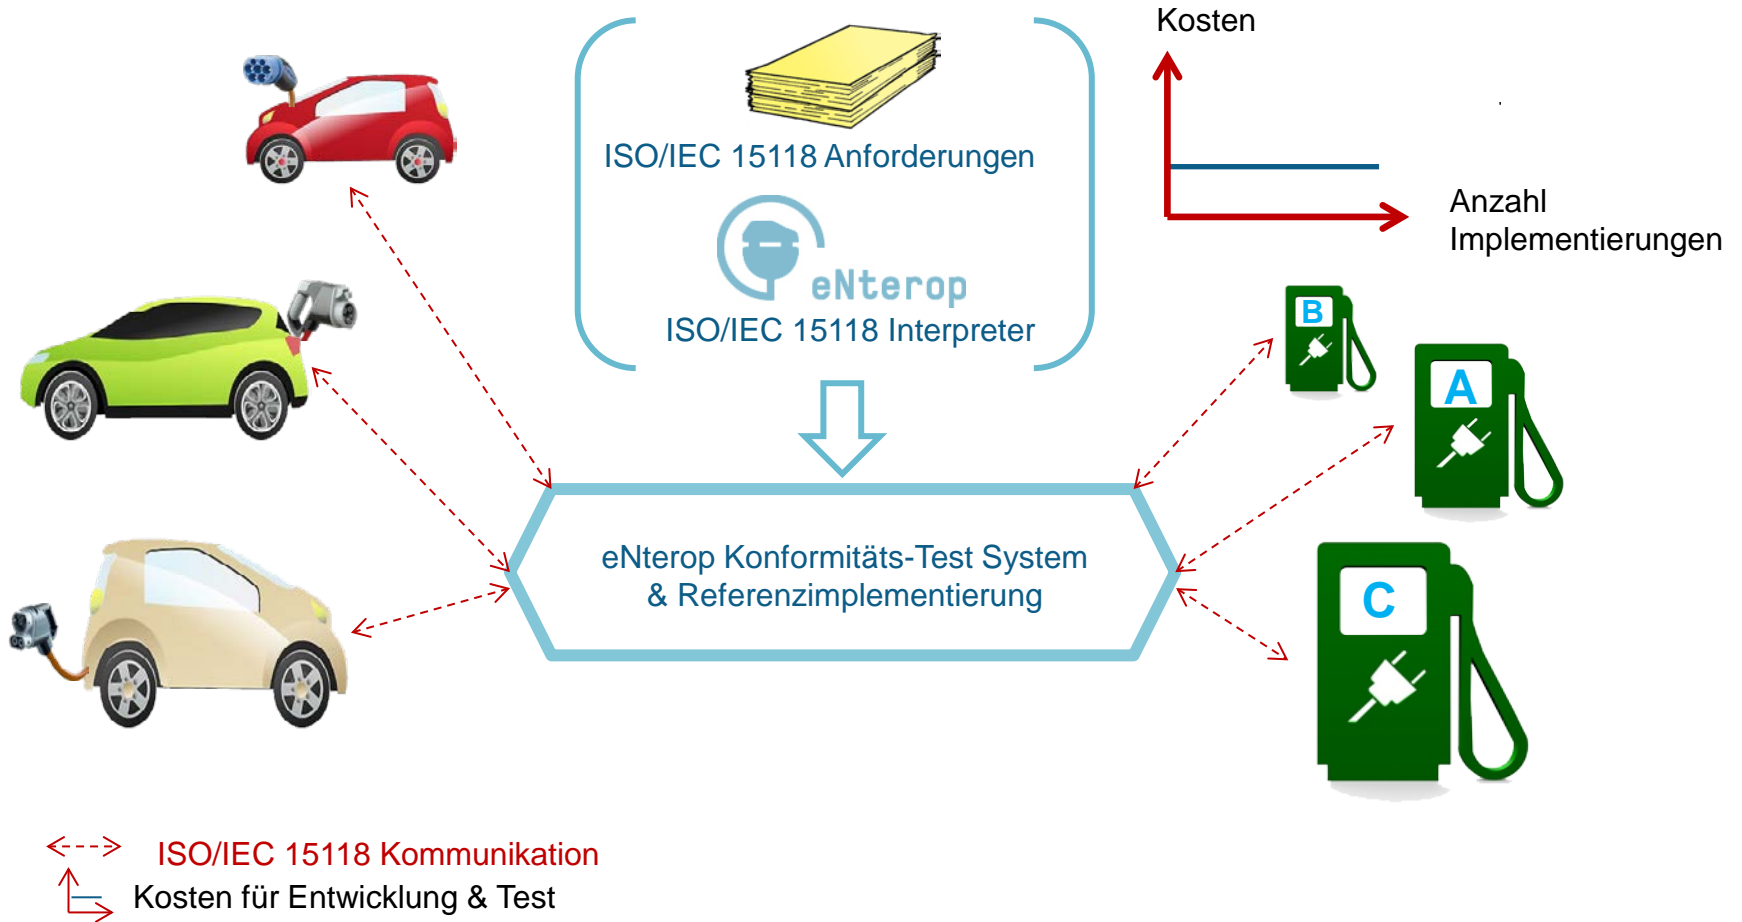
ISO/IEC 15118 Anforderungen

eNterop

ISO/IEC 15118 Interpreter

Kosten

Anzahl Implementierungen

B

A

C

eNterop Konformitäts-Test System & Referenzimplementierung

ISO/IEC 15118 Kommunikation

Kosten für Entwicklung & Test